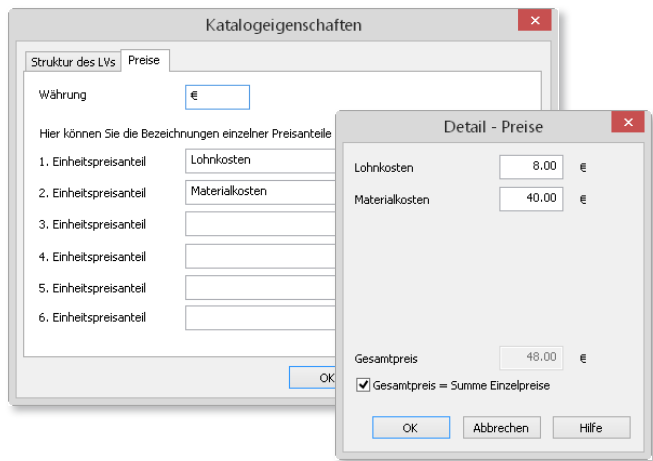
Katalogeigenschaften

Struktur des LVs | Preise

Währung €

Hier können Sie die Bezeichnungen einzelner Preisanteile

1. Einheitspreisanteil Lohnkosten

2. Einheitspreisanteil Materialkosten

3. Einheitspreisanteil

4. Einheitspreisanteil

5. Einheitspreisanteil

6. Einheitspreisanteil

OK

Detail - Preise

Lohnkosten 8.00 €

Materialkosten 40.00 €

Gesamtpreis 48.00 €

Gesamtpreis = Summe Einzelpreise

OK | Abbrechen | Hilfe